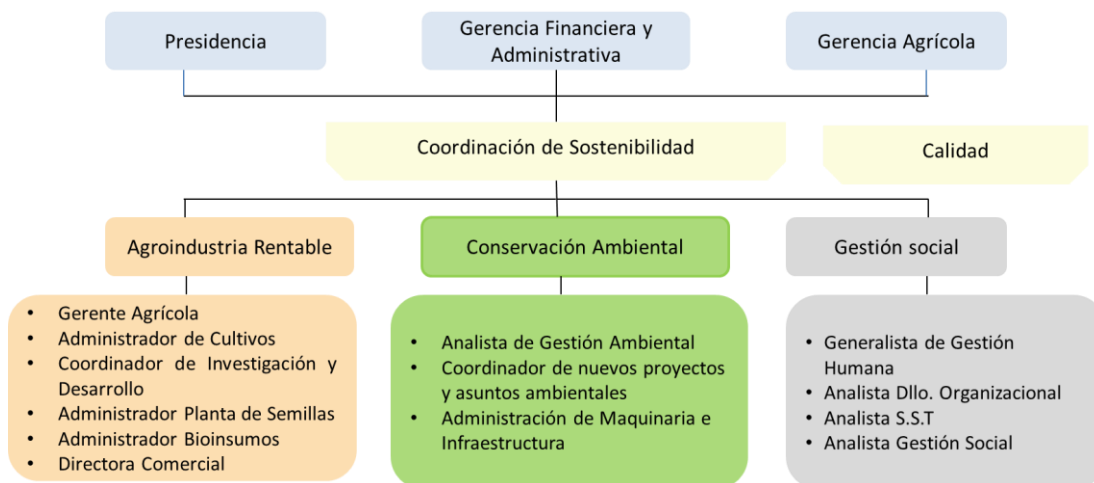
Presidencia

Gerencia Financiera y Administrativa

Gerencia Agrícola

Coordinación de Sostenibilidad

Calidad

Agroindustria Rentable

Conservación Ambiental

Gestión social

- Gerente Agrícola
- Administrador de Cultivos
- Coordinador de Investigación y Desarrollo
- Administrador Planta de Semillas
- Administrador Bioinsumos
- Directora Comercial

- Analista de Gestión Ambiental
- Coordinador de nuevos proyectos y asuntos ambientales
- Administración de Maquinaria e Infraestructura

- Generalista de Gestión Humana
- Analista Dllo. Organizacional
- Analista S.S.T
- Analista Gestión Social